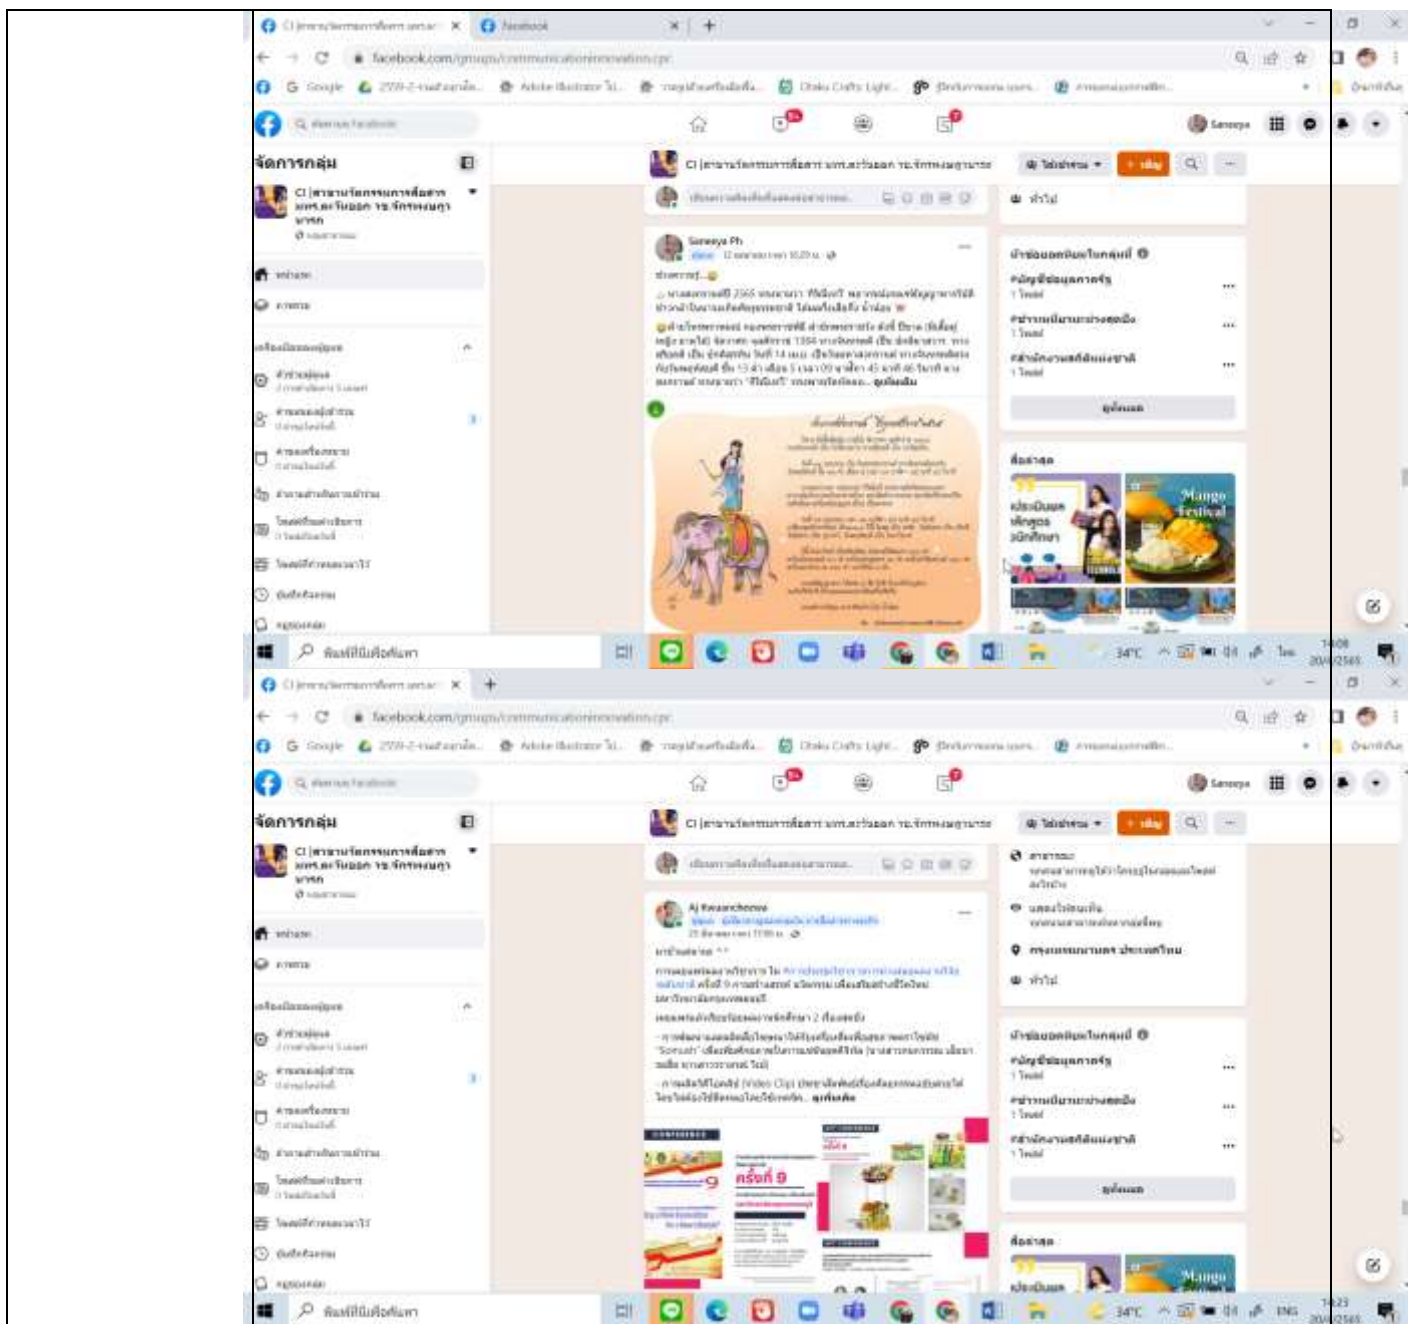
facebook.com/groups/communicationinnovation.cpr

จัดการกลุ่ม

CI |สาขานวัตกรรมการสื่อสาร มทร.ตะวันออก วข.จักรพงษภูวนาถ

Saneeya Ph

Mango Festival

จัดการกลุ่ม

CI |สาขานวัตกรรมการสื่อสาร มทร.ตะวันออก วข.จักรพงษภูวนาถ

Aj Kwaanchonok

ครั้งที่ 9

Mango

34°C

ENG